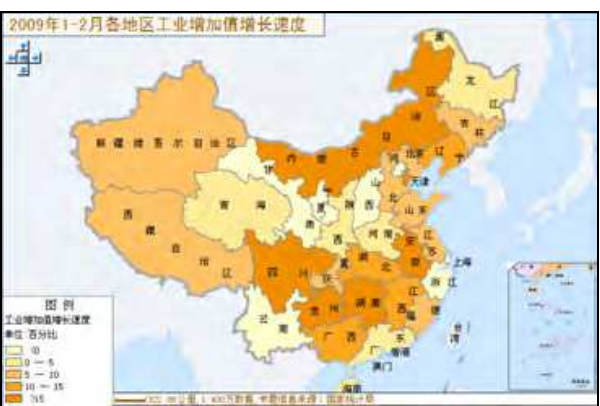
2009年1-2月各地区工业增加值增长速度

黑
龙
江
吉林
辽宁
内蒙古
北京
天津
河北
山西
山东
新疆维吾尔自治区
甘肃
宁夏
青海
陕西
河南
江苏
安徽
上海
西藏自治区
四川
重庆
湖北
浙江
湖南
江西
云南
贵州
福建
广西
广东
台湾
香港
澳门
海南

图 例
工业增加值增长速度
单位：百分比
<0
0 — 5
5 — 10
10 — 15
>15

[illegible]